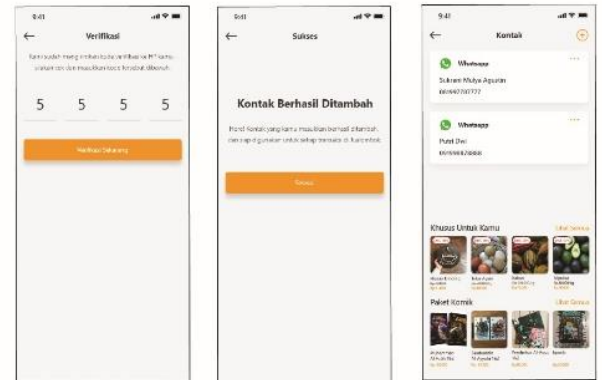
9:41

Verifikasi

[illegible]

5 5 5 5

Verifikasi Sekarang

9:41

Sukses

Kontak Berhasil Ditambah

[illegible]

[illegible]

9:41

Kontak

Whatsapp

Sukram Mulya Aguarin

0899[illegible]

Whatsapp

Putri Dwi

0899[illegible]

Khusus Untuk Kamu

Lihat Semua

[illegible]

Paket Komik

Lihat Semua

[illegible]